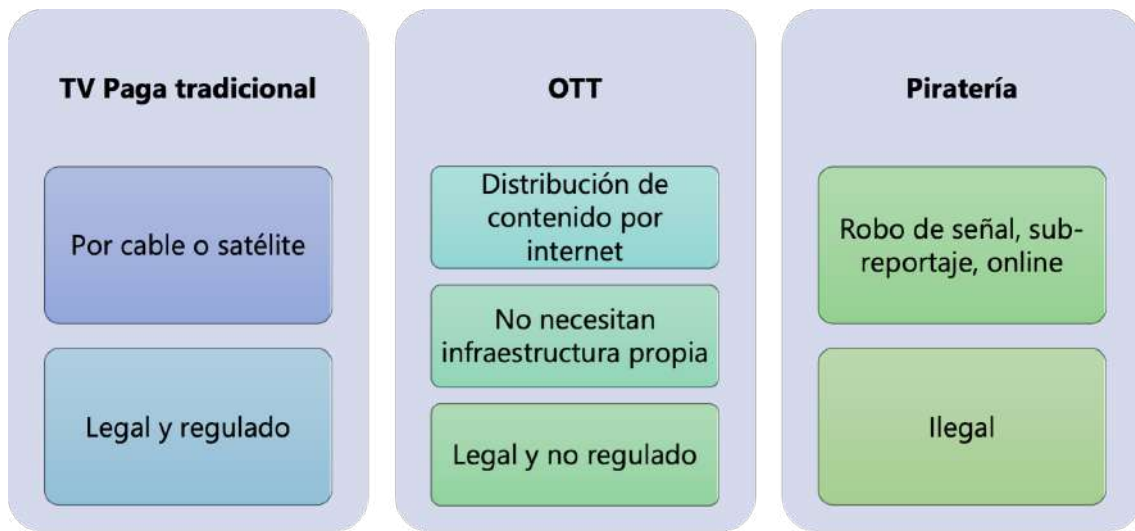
TV Paga tradicional

Por cable o satélite

Legal y regulado

OTT

Distribución de contenido por internet

No necesitan infraestructura propia

Legal y no regulado

Piratería

Robo de señal, sub-reportaje, online

Ilegal